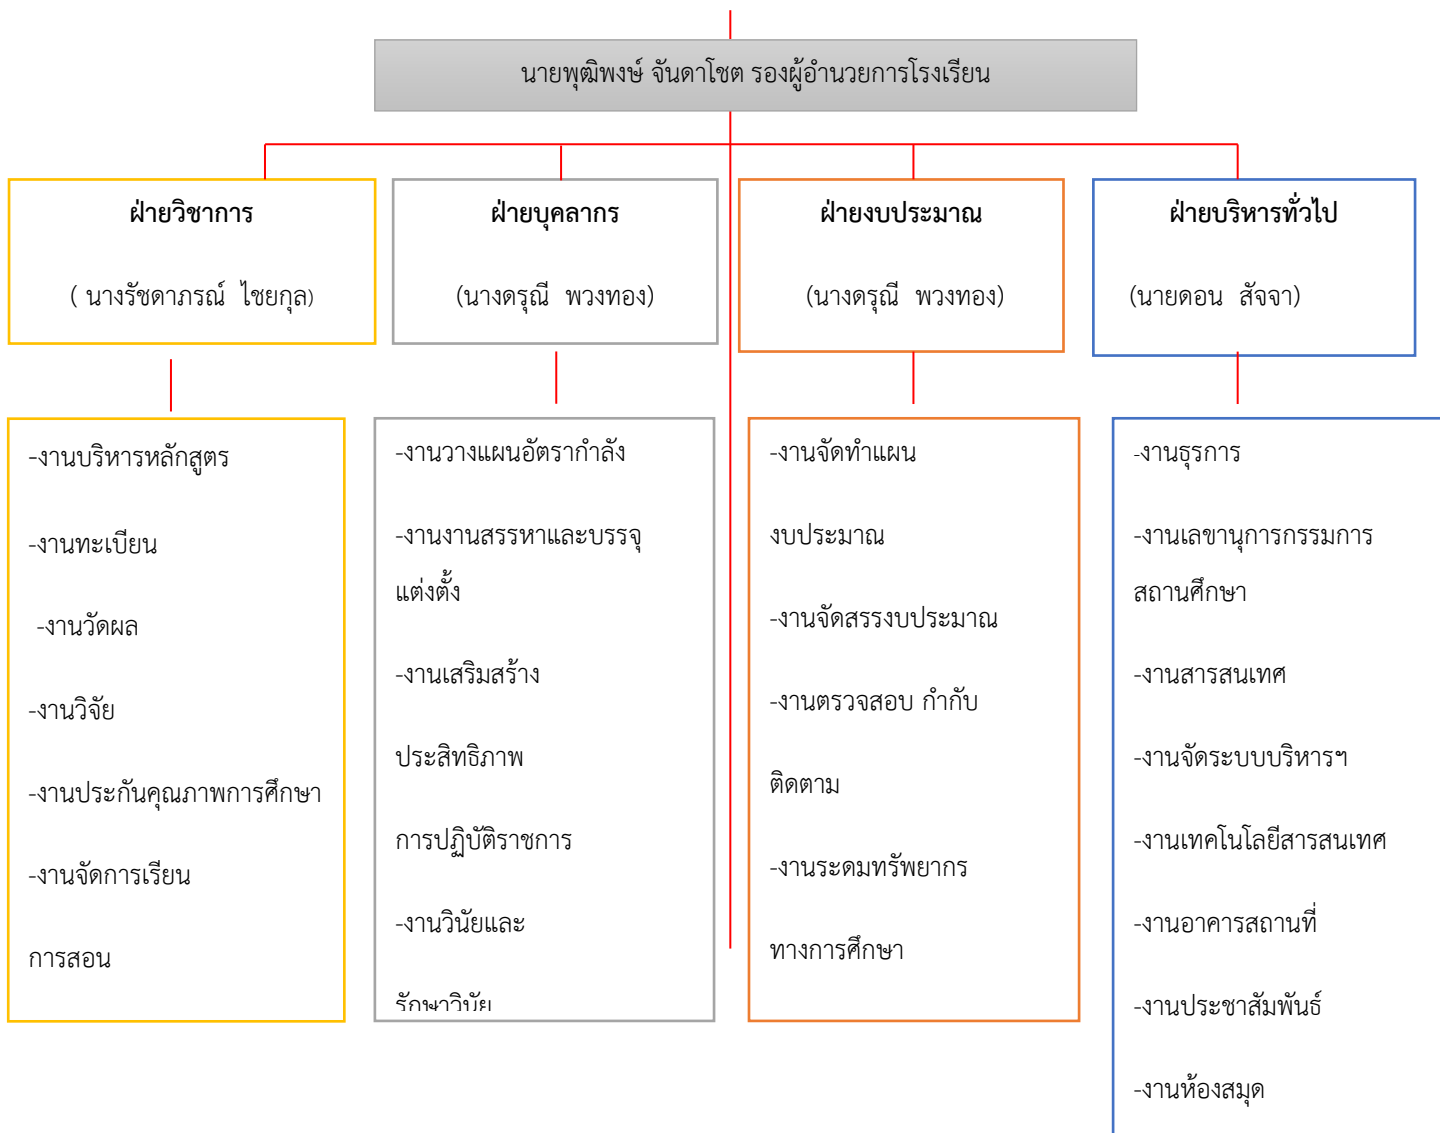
นายพุฒิพงษ์ จันดาโชต รองผู้อำนวยการโรงเรียน

ฝ่ายวิชาการ

( นางรัชดาภรณ์ ไชยกุล)

ฝ่ายบุคลากร

(นางดรุณี พวงทอง)

ฝ่ายงบประมาณ

(นางดรุณี พวงทอง)

ฝ่ายบริหารทั่วไป

(นายดอน สัจจา)

-งานบริหารหลักสูตร

-งานทะเบียน

-งานวัดผล

-งานวิจัย

-งานประกันคุณภาพการศึกษา

-งานจัดการเรียน

การสอน

-งานวางแผนอัตรากำลัง

-งานงานสรรหาและบรรจุแต่งตั้ง

-งานเสริมสร้าง

ประสิทธิภาพ

การปฏิบัติราชการ

-งานวินัยและ

รักษาวินัย

-งานจัดทำแผน

งบประมาณ

-งานจัดสรรงบประมาณ

-งานตรวจสอบ กำกับ

ติดตาม

-งานระดมทรัพยากร

ทางการศึกษา

-งานธุรการ

-งานเลขานุการกรรมการ

สถานศึกษา

-งานสารสนเทศ

-งานจัดระบบบริหารฯ

-งานเทคโนโลยีสารสนเทศ

-งานอาคารสถานที่

-งานประชาสัมพันธ์

-งานห้องสมุด